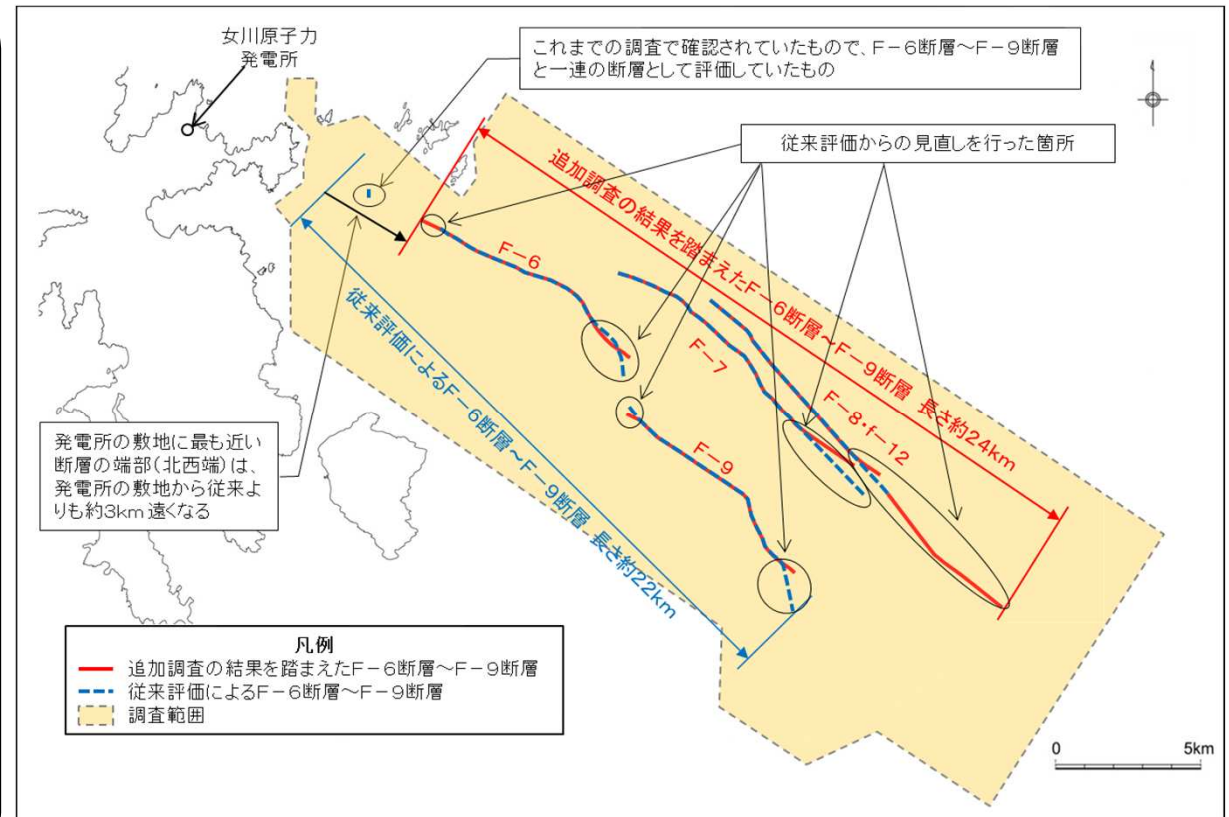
女川原子力発電所

これまでの調査で確認されていたもので、F－6断層～F－9断層と一連の断層として評価していたもの

従来評価からの見直しを行った箇所

追加調査の結果を踏まえたF－6断層～F－9断層 長さ約24km

F－6

F－7

F－8・f－12

F－9

従来評価によるF－6断層～F－9断層 長さ約22km

発電所の敷地に最も近い断層の端部（北西端）は、発電所の敷地から従来よりも約3km遠くなる

凡例
追加調査の結果を踏まえたF－6断層～F－9断層
従来評価によるF－6断層～F－9断層
調査範囲

0
5km